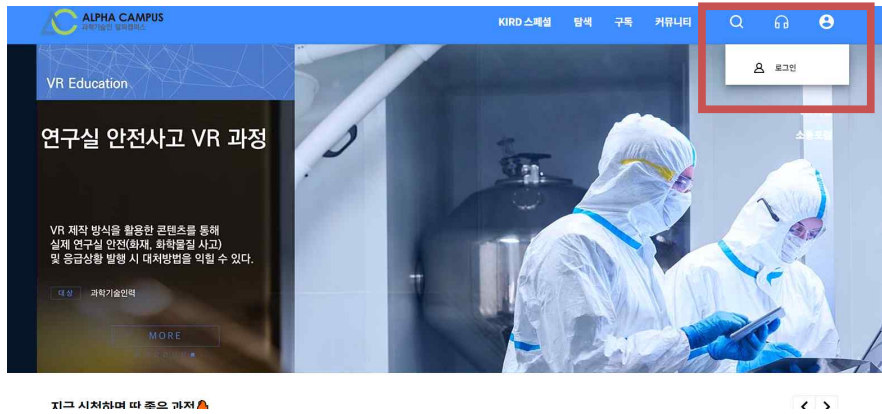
ALPHA CAMPUS
과학기술인 알파캠퍼스

KIRD 스페셜 탐색 구독 커뮤니티

로그인

VR Education

연구실 안전사고 VR 과정

VR 제작 방식을 활용한 콘텐츠를 통해 실제 연구실 안전(화재, 화학물질 사고) 및 응급상황 발행 시 대처방법을 익힐 수 있다.

대상 과학기술인력

MORE

지금 시청하면 딱 좋은 과정

< >